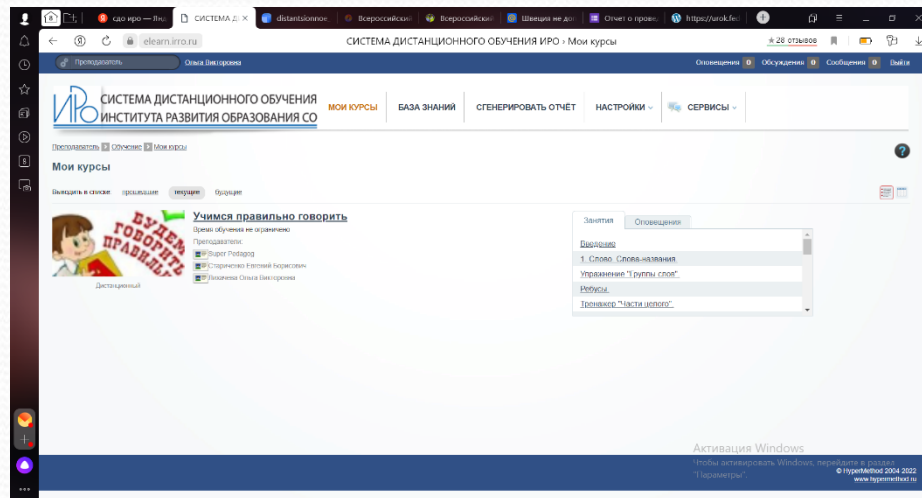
сдо иро — Янд | СИСТЕМА Д × | distantsionnoe | Всероссийский | Всероссийский | Швеция не дос | Отчет о провед | https://urok.fed

elearn.irro.ru

СИСТЕМА ДИСТАНЦИОННОГО ОБУЧЕНИЯ ИРО › Мои курсы

★ 28 отзывов

Преподаватель   Ольга Викторовна

Оповещения 0   Обсуждения 0   Сообщения 0   Выйти

ИРО СИСТЕМА ДИСТАНЦИОННОГО ОБУЧЕНИЯ ИНСТИТУТА РАЗВИТИЯ ОБРАЗОВАНИЯ СО

МОИ КУРСЫ   БАЗА ЗНАНИЙ   СГЕНЕРИРОВАТЬ ОТЧЁТ   НАСТРОЙКИ   СЕРВИСЫ

Преподаватель › Обучение › Мои курсы

Мои курсы

Выводить в списке   прошедшие   текущие   будущие

БУДЕМ ГОВОРИТЬ ПРАВИЛЬНО

Дистанционный

Учимся правильно говорить
Время обучения не ограничено
Преподаватели:
Super Pedagog
Старченко Евгений Борисович
Лякичева Ольга Викторовна

Занятия   Оповещения

Введение
1. Слово. Слова-названия
Упражнение "Группы слов"
Ребусы
Тренажер "Части целого"

Активация Windows
Чтобы активировать Windows, перейдите в раздел "Параметры".

© HyperMethod 2004-2022
www.hypermethod.ru